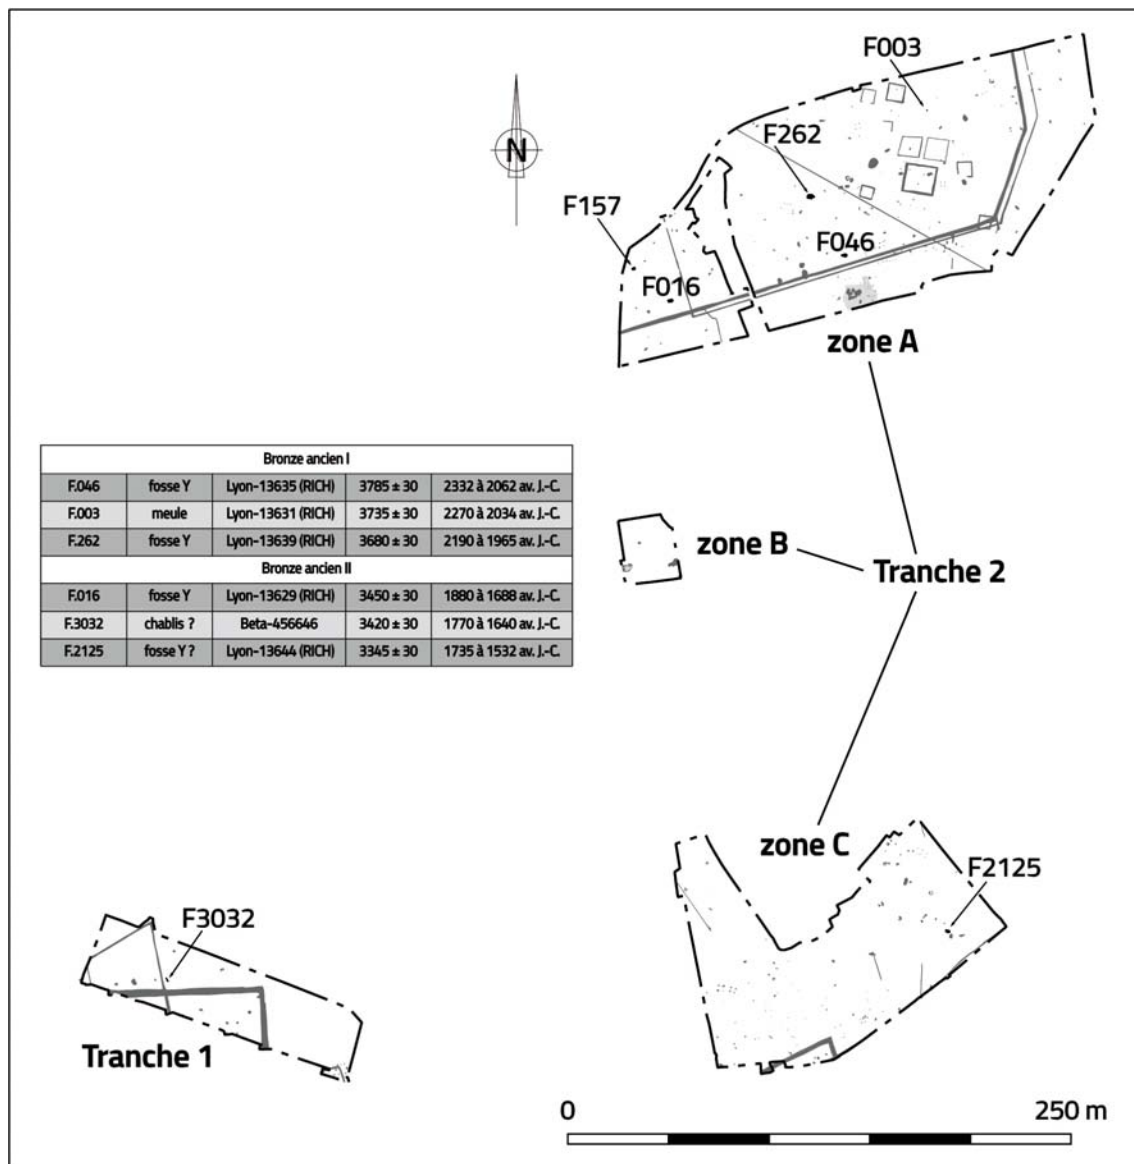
F003

N

F262

F157

F046

F016

zone A

| Bronze ancien I | | | | |
|---|---|---|---|---|
| F.046 | fosse Y | Lyon-13635 (RICH) | 3785 ± 30 | 2332 à 2062 av. J.-C. |
| F.003 | meule | Lyon-13631 (RICH) | 3735 ± 30 | 2270 à 2034 av. J.-C. |
| F.262 | fosse Y | Lyon-13639 (RICH) | 3680 ± 30 | 2190 à 1965 av. J.-C. |
| Bronze ancien II | | | | |
| F.016 | fosse Y | Lyon-13629 (RICH) | 3450 ± 30 | 1880 à 1688 av. J.-C. |
| F.3032 | chablis ? | Beta-456646 | 3420 ± 30 | 1770 à 1640 av. J.-C. |
| F.2125 | fosse Y ? | Lyon-13644 (RICH) | 3345 ± 30 | 1735 à 1532 av. J.-C. |

zone B

Tranche 2

zone C

F2125

F3032

Tranche 1

0

250 m